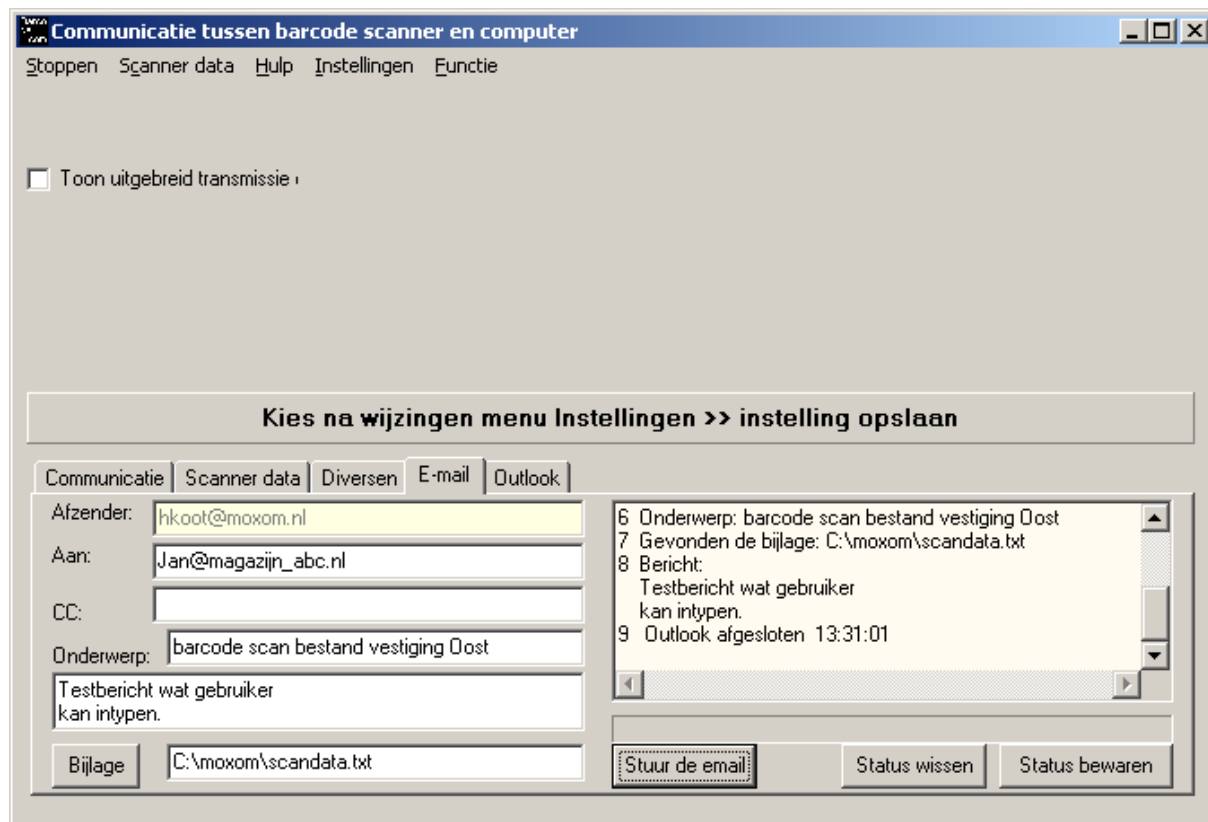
Communicatie tussen barcode scanner en computer

Stoppen Scanner data Hulp Instellingen Functie

Toon uitgebreid transmissie

Kies na wijzingen menu Instellingen >> instelling opslaan

Communicatie | Scanner data | Diversen | E-mail | Outlook

Afzender: hkoot@moxom.nl

Aan: Jan@magazijn_abc.nl

CC:

Onderwerp: barcode scan bestand vestiging Oost

Testbericht wat gebruiker
kan intypen.

Bijlage C:\moxom\scandata.txt

6 Onderwerp: barcode scan bestand vestiging Oost
7 Gevonden de bijlage: C:\moxom\scandata.txt
8 Bericht:
Testbericht wat gebruiker
kan intypen.
9 Outlook afgesloten 13:31:01

Stuur de email Status wissen Status bewaren